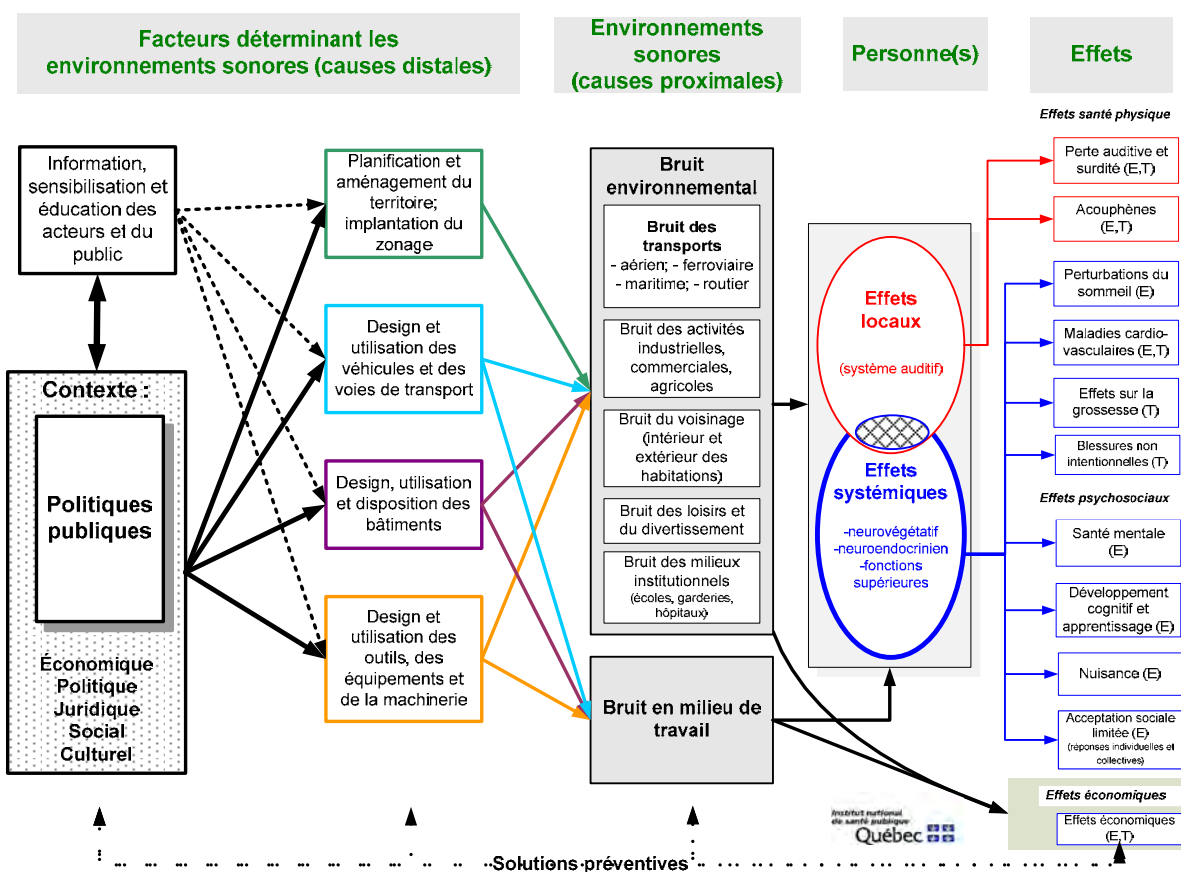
Facteurs déterminant les environnements sonores (causes distales)

Environnements sonores (causes proximales)

Personne(s)

Effets

Information, sensibilisation et éducation des acteurs et du public

Contexte :

Politiques publiques

Économique
Politique
Juridique
Social
Culturel

Planification et aménagement du territoire; implantation du zonage

Design et utilisation des véhicules et des voies de transport

Design, utilisation et disposition des bâtiments

Design et utilisation des outils, des équipements et de la machinerie

Bruit environnemental

Bruit des transports
- aérien; - ferroviaire
- maritime; - routier

Bruit des activités industrielles, commerciales, agricoles

Bruit du voisinage (intérieur et extérieur des habitations)

Bruit des loisirs et du divertissement

Bruit des milieux institutionnels
(écoles, garderies, hôpitaux)

Bruit en milieu de travail

Effets locaux
(système auditif)

Effets systémiques
-neurovégétatif
-neuroendocrinien
-fonctions supérieures

Effets santé physique

Perte auditive et surdité (E,T)

Acouphènes (E,T)

Perturbations du sommeil (E)

Maladies cardio-vasculaires (E,T)

Effets sur la grossesse (T)

Blessures non intentionnelles (T)

Effets psychosociaux

Santé mentale (E)

Développement cognitif et apprentissage (E)

Nuisance (E)

Acceptation sociale limitée (E)
(réponses individuelles et collectives)

Effets économiques

Effets économiques (E,T)

Institut national de santé publique Québec

Solutions préventives